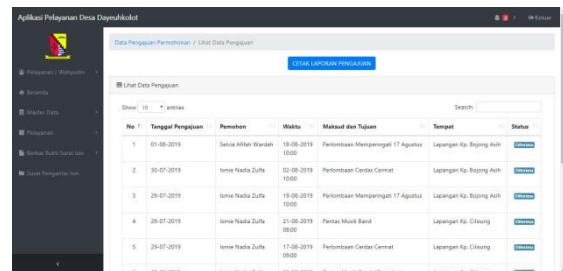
Aplikasi Pelayanan Desa Dayeuhkolot

Keluar

Pelayanan / Wahyudin

Beranda

Master Data

Pelayanan

Berkas Bukti Surat Izin

Surat Pengantar Izin

Data Pengajuan Permohonan / Lihat Data Pengajuan

CETAK LAPORAN PENGAJUAN

Lihat Data Pengajuan

Show 10 entries

Search:

| No | Tanggal Pengajuan | Pemohon | Waktu | Maksud dan Tujuan | Tempat | Status |
|---|---|---|---|---|---|---|
| 1 | 01-08-2019 | Selvia Afifah Wardah | 18-08-2019 10:00 | Perlombaan Memperingati 17 Agustus | Lapangan Kp. Bojong Asih | Diterima |
| 2 | 30-07-2019 | Ismie Nadia Zulfa | 02-08-2019 10:00 | Perlombaan Cerdas Cermat | Lapangan Kp. Bojong Asih | Diterima |
| 3 | 29-07-2019 | Ismie Nadia Zulfa | 19-08-2019 10:00 | Perlombaan Memperingati 17 Agustus | Lapangan Kp. Bojong Asih | Diterima |
| 4 | 29-07-2019 | Ismie Nadia Zulfa | 21-08-2019 08:00 | Pentas Musik Band | Lapangan Kp. Cilisung | Diterima |
| 5 | 29-07-2019 | Ismie Nadia Zulfa | 17-08-2019 09:00 | Perlombaan Cerdas Cermat | Lapangan Kp. Cilisung | Diterima |